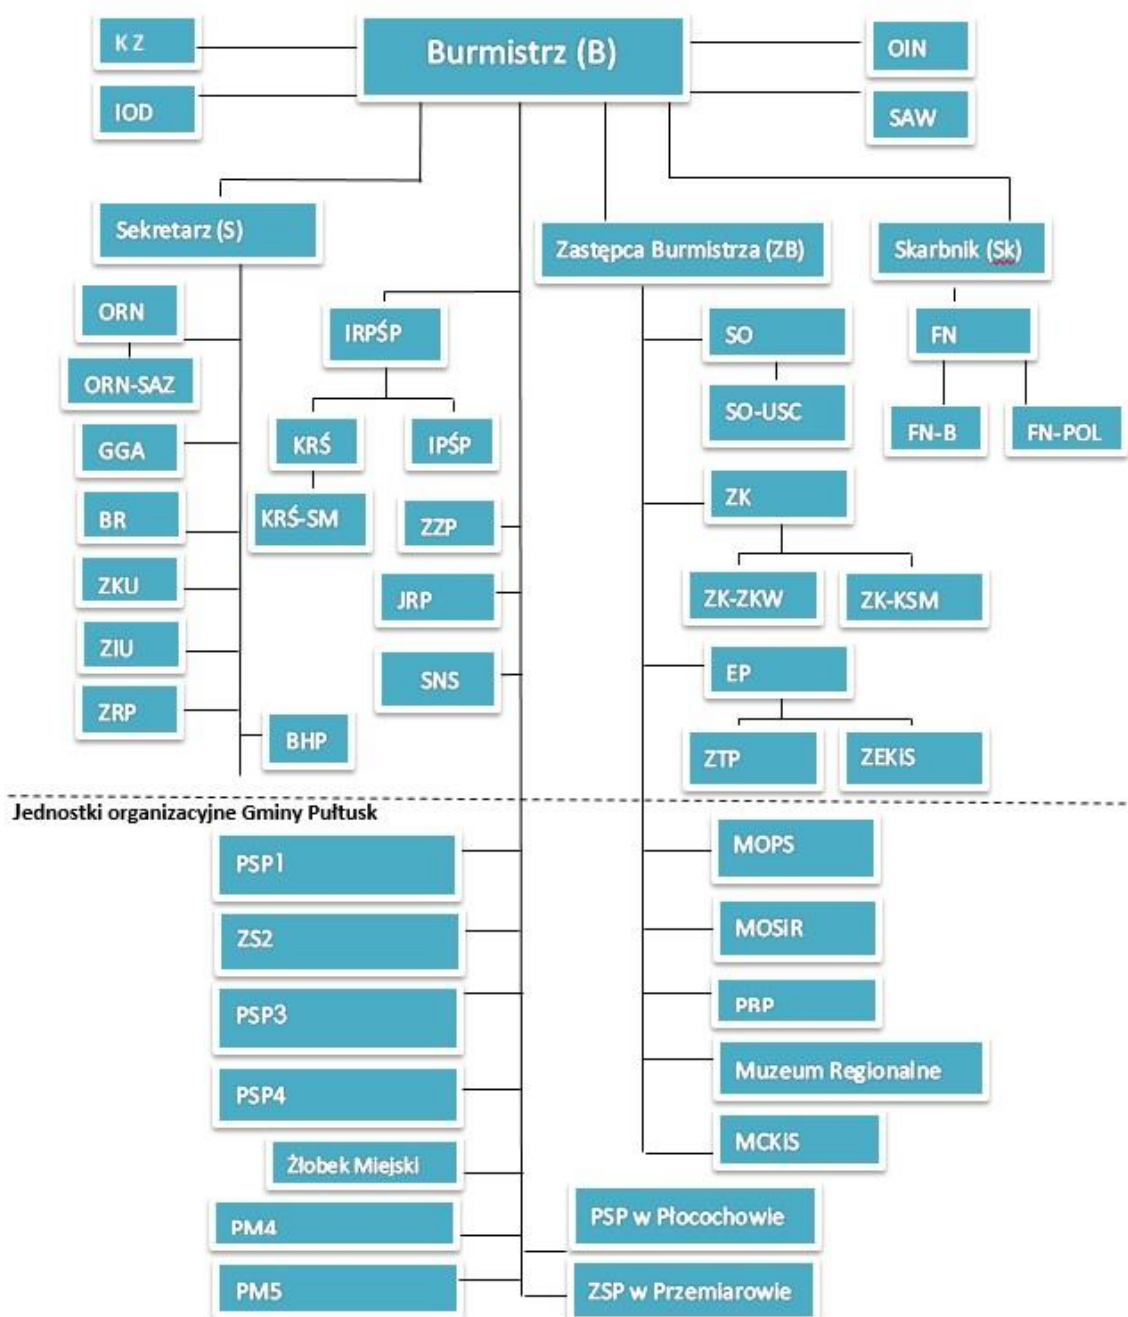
K Z

Burmistrz (B)

OIN

IOD

SAW

Sekretarz (S)

Zastępca Burmistrza (ZB)

Skarbnik (Sk)

ORN

ORN-SAZ

GGA

BR

ZKU

ZIU

ZRP

BHP

IRPŚP

KRŚ

IPŚP

KRŚ-SM

ZZP

JRP

SNS

SO

SO-USC

ZK

ZK-ZKW

ZK-KSM

EP

ZTP

ZEKiS

FN

FN-B

FN-POL

Jednostki organizacyjne Gminy Pułtusk

PSP1

ZS2

PSP3

PSP4

Żłobek Miejski

PM4

PM5

MOPS

MOSiR

PRP

Muzeum Regionalne

MCKiS

PSP w Płocochowie

ZSP w Przemiarowie